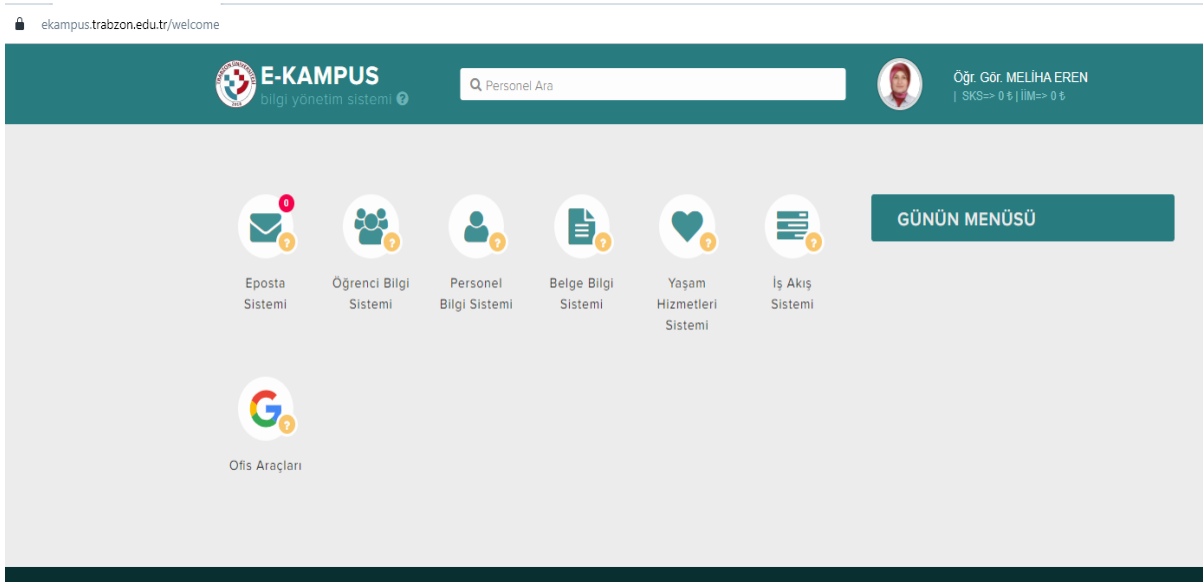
ekampus.trabzon.edu.tr/welcome

E-KAMPUS
bilgi yönetim sistemi

Personel Ara

Öğr. Gör. MELİHA EREN
| SKS=> 0 ₺ | İİM=> 0 ₺

0
Eposta Sistemi

Öğrenci Bilgi Sistemi

Personel Bilgi Sistemi

Belge Bilgi Sistemi

Yaşam Hizmetleri Sistemi

İş Akış Sistemi

GÜNÜN MENÜSÜ

Ofis Araçları